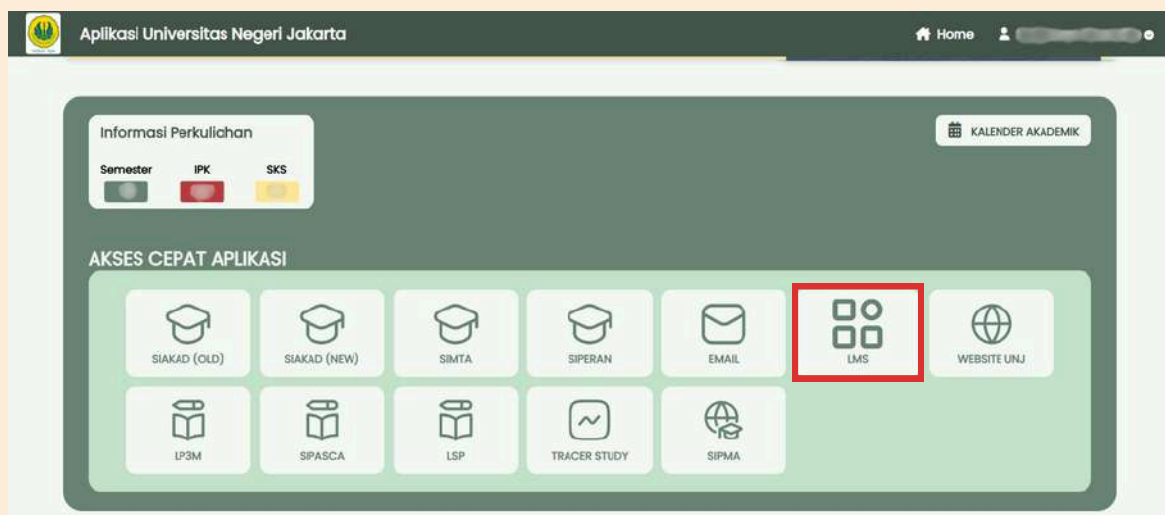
Aplikasi Universitas Negeri Jakarta

Home

Informasi Perkuliahan

Semester IPK SKS

KALENDER AKADEMIK

AKSES CEPAT APLIKASI

SIAKAD (OLD)

SIAKAD (NEW)

SIMTA

SIPERAN

EMAIL

LMS

WEBSITE UNJ

LP3M

SIPASCA

LSP

TRACER STUDY

SIPMA